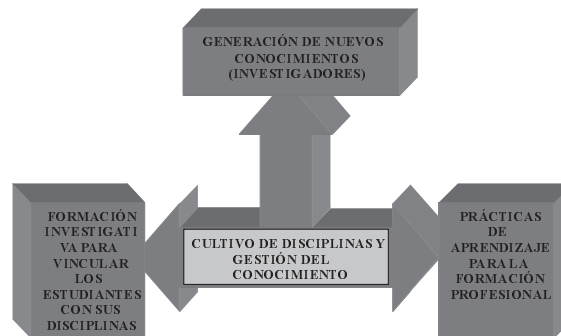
GENERACIÓN DE NUEVOS CONOCIMIENTOS (INVESTIGADORES)

FORMACIÓN INVESTIGATIVA PARA VINCULAR LOS ESTUDIANTES CON SUS DISCIPLINAS

CULTIVO DE DISCIPLINAS Y GESTIÓN DEL CONOCIMIENTO

PRÁCTICAS DE APRENDIZAJE PARA LA FORMACIÓN PROFESIONAL